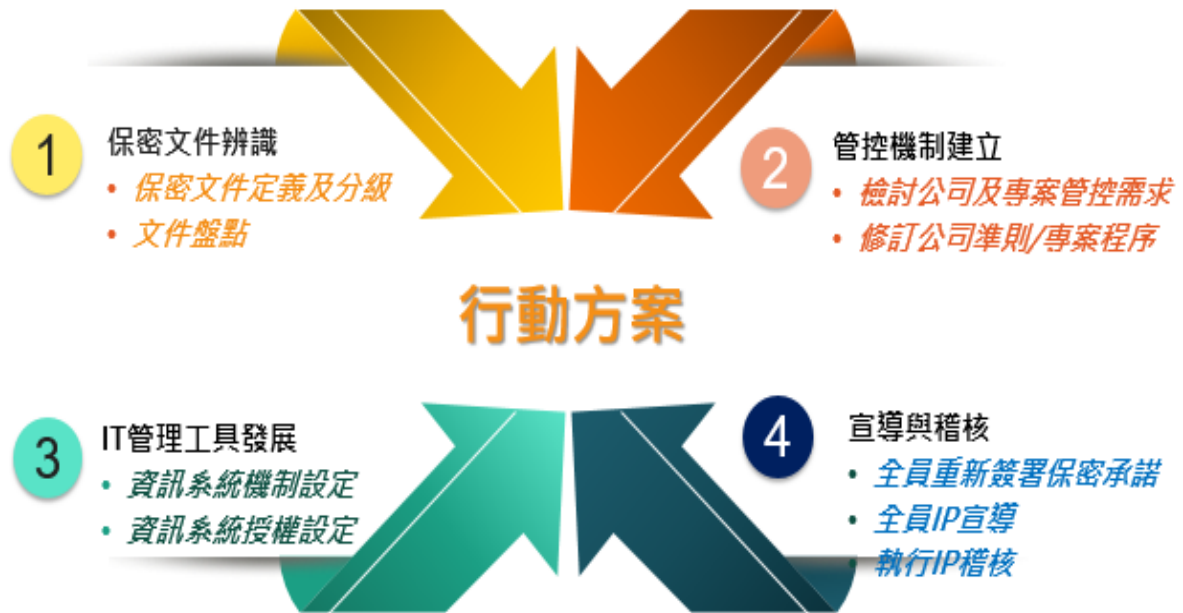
1 保密文件辨識
• 保密文件定義及分級
• 文件盤點

2 管控機制建立
• 檢討公司及專案管控需求
• 修訂公司準則/專案程序

行動方案

3 IT管理工具發展
• 資訊系統機制設定
• 資訊系統授權設定

4 宣導與稽核
• 全員重新簽署保密承諾
• 全員IP宣導
• 執行IP稽核